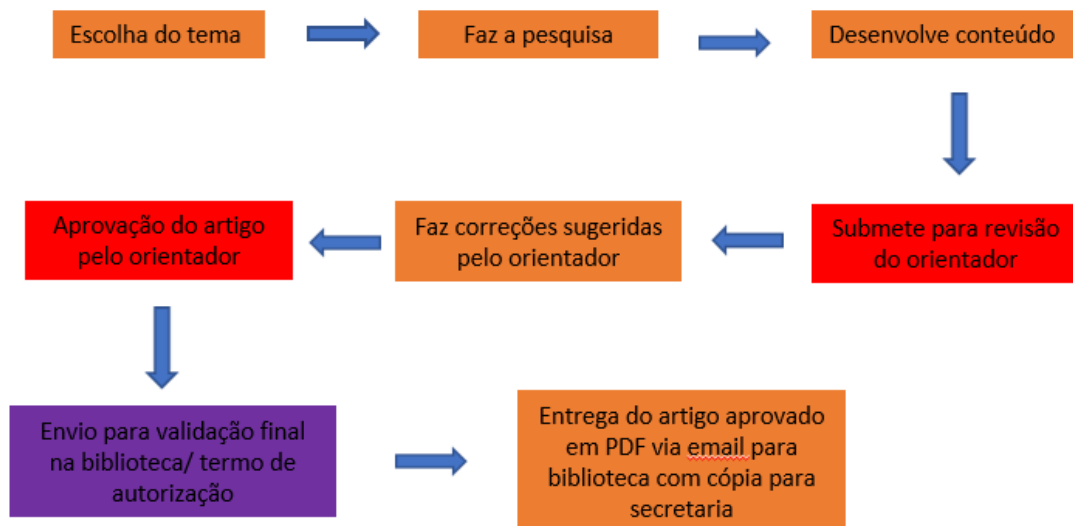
Escolha do tema

Faz a pesquisa

Desenvolve conteúdo

Submete para revisão do orientador

Faz correções sugeridas pelo orientador

Aprovação do artigo pelo orientador

Envio para validação final na biblioteca/ termo de autorização

Entrega do artigo aprovado em PDF via email para biblioteca com cópia para secretaria